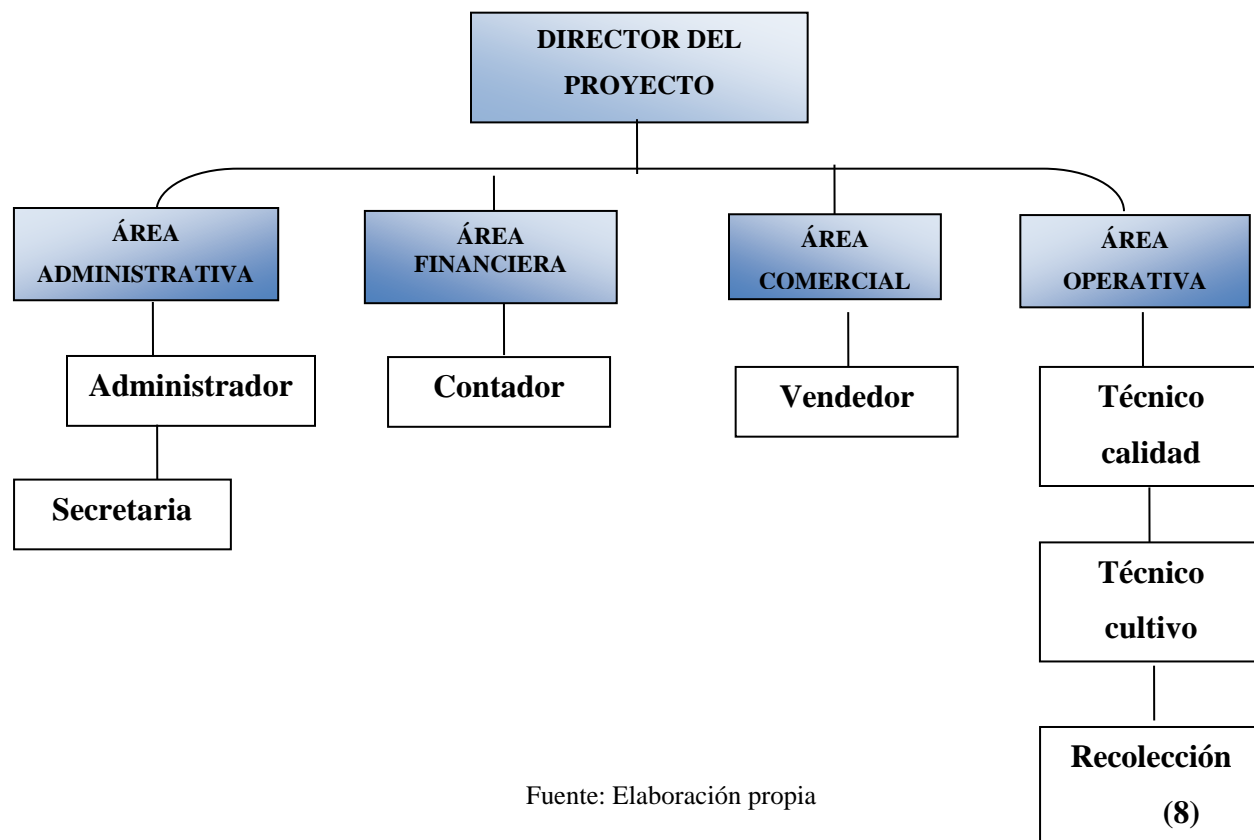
DIRECTOR DEL PROYECTO

ÁREA ADMINISTRATIVA

ÁREA FINANCIERA

ÁREA COMERCIAL

ÁREA OPERATIVA

Administrador

Secretaria

Contador

Vendedor

Técnico calidad

Técnico cultivo

Recolección (8)

Fuente: Elaboración propia